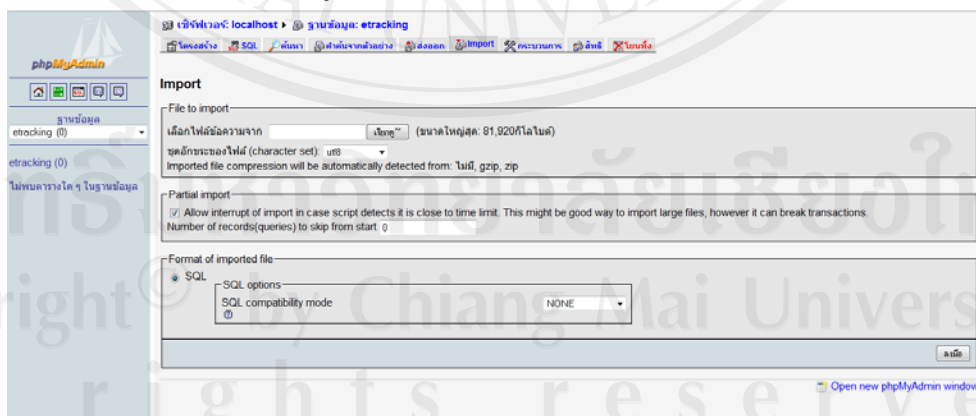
phpMyAdmin

ฐานข้อมูล
etracking (0)

etracking (0)

ไม่พบตารางใด ๆ ในฐานข้อมูล

เซิร์ฟเวอร์: localhost ▸ ฐานข้อมูล: etracking

โครงสร้าง SQL ค้นหา คำค้นจากตัวอย่าง ส่งออก Import กระบวนการ สิทธิ โยนทิ้ง

Import

File to import

เลือกไฟล์ข้อความจาก เลือกดู... (ขนาดใหญ่สุด: 81,920กิโลไบต์)

ชุดอักขระของไฟล์ (character set): utf8

Imported file compression will be automatically detected from: ไม่มี, gzip, zip

Partial import

Allow interrupt of import in case script detects it is close to time limit. This might be good way to import large files, however it can break transactions.

Number of records(queries) to skip from start 0

Format of imported file

SQL

SQL options

SQL compatibility mode NONE

ลงมือ

Open new phpMyAdmin window

Copyright © by Chiang Mai University

rights reserved